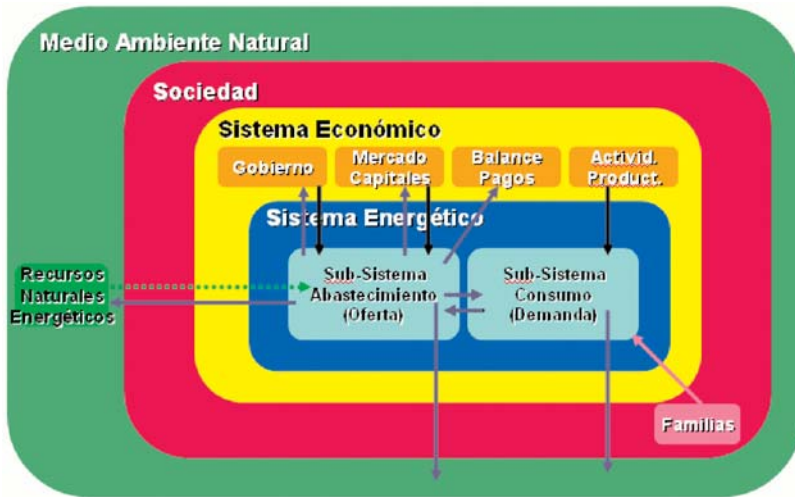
Medio Ambiente Natural

Sociedad

Sistema Económico

Gobierno

Mercado Capitales

Balance Pagos

Activid. Product.

Sistema Energético

Recursos Naturales Energéticos

Sub-Sistema Abastecimiento (Oferta)

Sub-Sistema Consumo (Demanda)

Familias